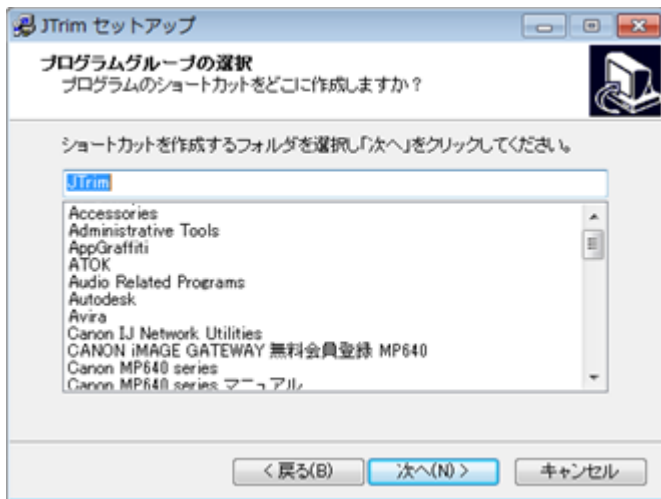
JTrim セットアップ

プログラムグループの選択
プログラムのショートカットをどこに作成しますか？

ショートカットを作成するフォルダを選択し「次へ」をクリックしてください。

JTrim

Accessories
Administrative Tools
AppGraffiti
ATOK
Audio Related Programs
Autodesk
Avira
Canon IJ Network Utilities
CANON iMAGE GATEWAY 無料会員登録 MP640
Canon MP640 series
Canon MP640 series マニュアル

< 戻る(B)
次へ(N) >
キャンセル